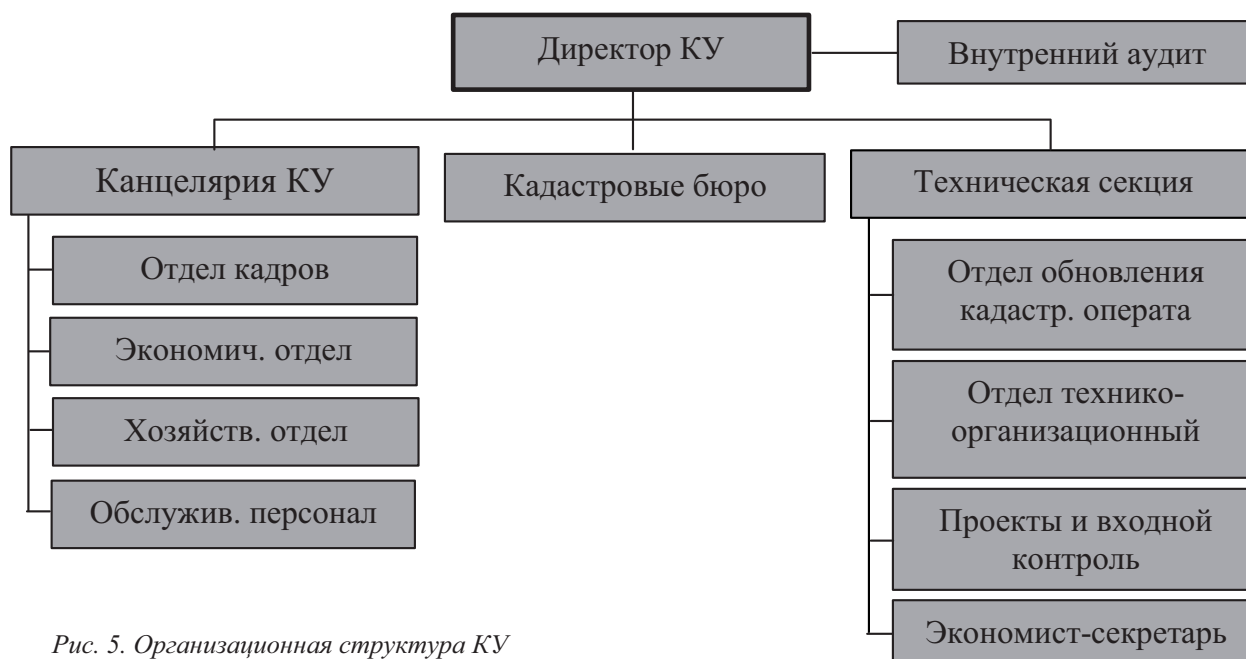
Директор КУ

Внутренний аудит

Канцелярия КУ

Кадастровые бюро

Техническая секция

Отдел кадров

Экономич. отдел

Хозяйств. отдел

Обслужив. персонал

Отдел обновления кадастр. operата

Отдел технико-организационный

Проекты и входной контроль

Экономист-секретарь

Рис. 5. Организационная структура КУ